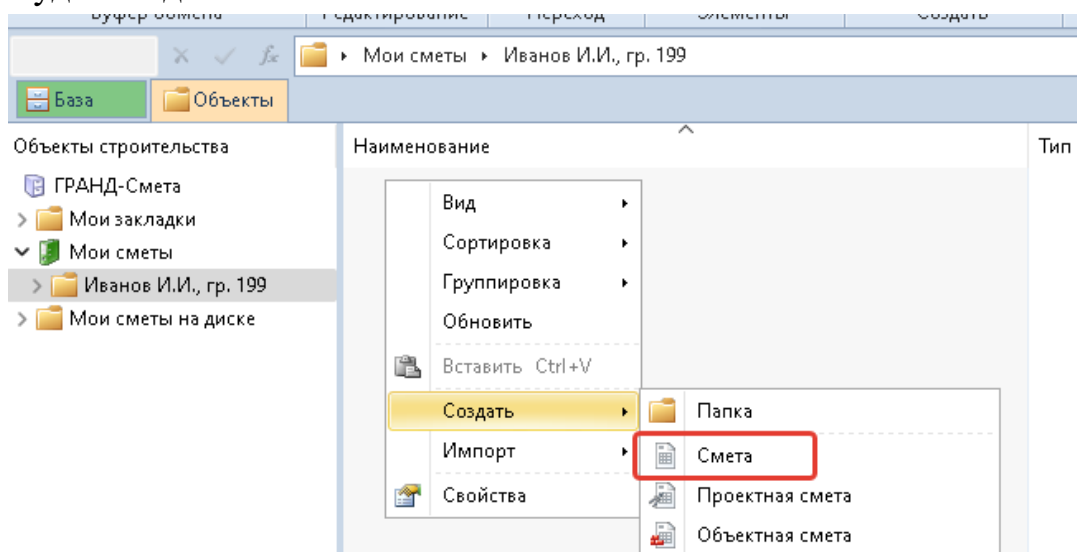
Буфер обмена | Редактирование | Переход | Элементы | Создать

Мои сметы ▸ Иванов И.И., гр. 199

База
Объекты

Объекты строительства
ГРАНД-Смета
Мои закладки
Мои сметы
Иванов И.И., гр. 199
Мои сметы на диске

Наименование
Тип

Вид
Сортировка
Группировка
Обновить
Вставить Ctrl+V
Создать
Импорт
Свойства

Папка
Смета
Проектная смета
Объектная смета